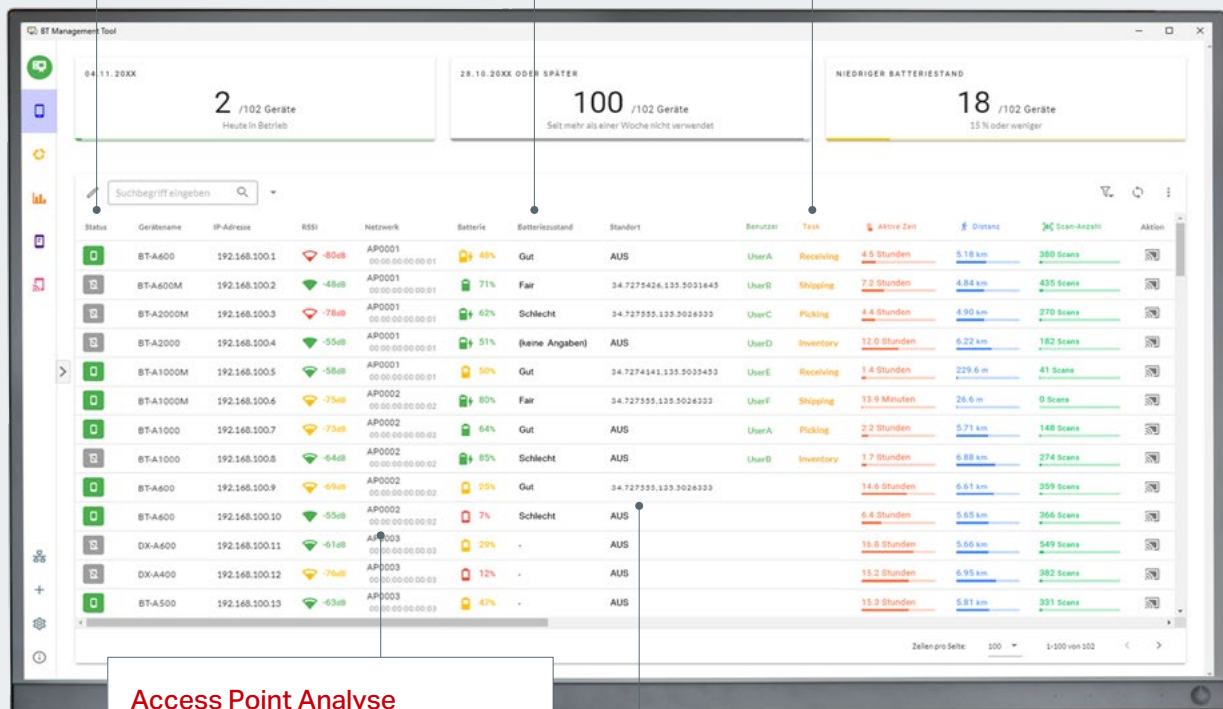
BT Management Tool

04.11.20XX
2 /102 Geräte
Heute in Betrieb

28.10.20XX ODER SPÄTER
100 /102 Geräte
Seit mehr als einer Woche nicht verwendet

NIEDRIGER BATTERIESTAND
18 /102 Geräte
15 % oder weniger

Suchbegriff eingeben

| Status | Gerätename | IP-Adresse | RSSI | Netzwerk | Batterie | Batteriezustand | Standort | Benutzer | Task | Aktive Zeit | Distanz | Scan-Anzahl | Aktion |
|---|---|---|---|---|---|---|---|---|---|---|---|---|---|
| | BT-A600 | 192.168.100.1 | -80dB | AP0001 00:00:00:00:00:01 | 48% | Gut | AUS | UserA | Receiving | 4.5 Stunden | 5.18 km | 380 Scans | |
| | BT-A600M | 192.168.100.2 | -48dB | AP0001 00:00:00:00:00:01 | 71% | Fair | 34.7275426,135.5031645 | UserB | Shipping | 7.2 Stunden | 4.84 km | 435 Scans | |
| | BT-A2000M | 192.168.100.3 | -78dB | AP0001 00:00:00:00:00:01 | 62% | Schlecht | 34.727555,135.5026333 | UserC | Picking | 4.4 Stunden | 4.90 km | 270 Scans | |
| | BT-A2000 | 192.168.100.4 | -55dB | AP0001 00:00:00:00:00:01 | 51% | (keine Angaben) | AUS | UserD | Inventory | 32.0 Stunden | 6.22 km | 182 Scans | |
| | BT-A1000M | 192.168.100.5 | -58dB | AP0001 00:00:00:00:00:01 | 50% | Gut | 34.7274141,135.5035453 | UserE | Receiving | 1.4 Stunden | 229.6 m | 41 Scans | |
| | BT-A1000M | 192.168.100.6 | -75dB | AP0002 00:00:00:00:00:02 | 80% | Fair | 34.727555,135.5026333 | UserF | Shipping | 13.9 Minuten | 26.6 m | 0 Scans | |
| | BT-A1000 | 192.168.100.7 | -73dB | AP0002 00:00:00:00:00:02 | 64% | Gut | AUS | UserA | Picking | 2.2 Stunden | 5.71 km | 148 Scans | |
| | BT-A1000 | 192.168.100.8 | -64dB | AP0002 00:00:00:00:00:02 | 85% | Schlecht | AUS | UserB | Inventory | 1.7 Stunden | 6.88 km | 274 Scans | |
| | BT-A600 | 192.168.100.9 | -69dB | AP0002 00:00:00:00:00:02 | 25% | Gut | 34.727555,135.5026333 | | | 14.6 Stunden | 6.61 km | 359 Scans | |
| | BT-A600 | 192.168.100.10 | -55dB | AP0002 00:00:00:00:00:02 | 7% | Schlecht | AUS | | | 6.4 Stunden | 5.65 km | 366 Scans | |
| | DX-A600 | 192.168.100.11 | -61dB | AP0003 00:00:00:00:00:03 | 29% | - | AUS | | | 16.8 Stunden | 5.66 km | 549 Scans | |
| | DX-A400 | 192.168.100.12 | -76dB | AP0003 00:00:00:00:00:03 | 12% | - | AUS | | | 15.2 Stunden | 6.95 km | 382 Scans | |
| | BT-A500 | 192.168.100.13 | -63dB | AP0003 00:00:00:00:00:03 | 47% | - | AUS | | | 15.3 Stunden | 5.81 km | 331 Scans | |

Zeilen pro Seite: 100 1-100 von 102

Access Point Analyse